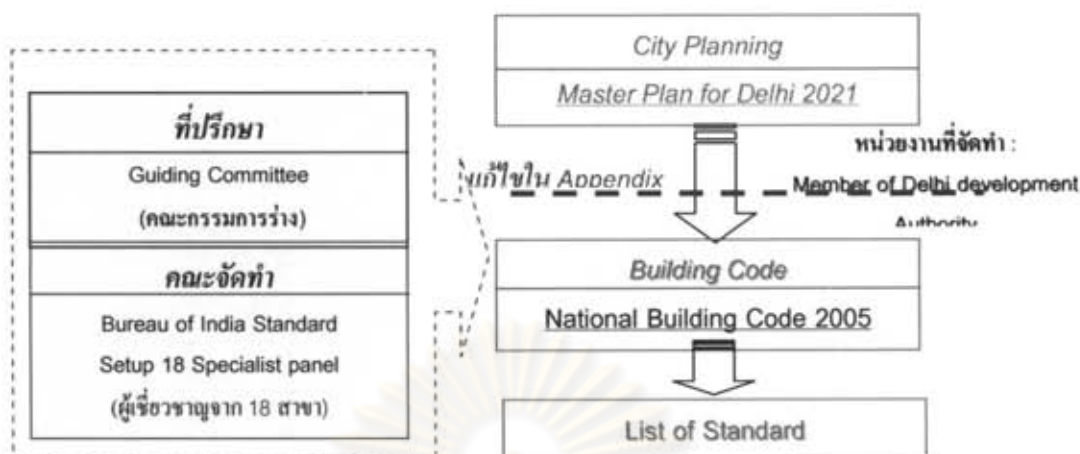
ที่ปรึกษา

Guiding Committee

(คณะกรรมการร่าง)

คณะจัดทำ

Bureau of India Standard

Setup 18 Specialist panel

(ผู้เชี่ยวชาญจาก 18 สาขา)

City Planning

Master Plan for Delhi 2021

หน่วยงานที่จัดทำ :

แก้ไขใน Appendix

Member of Delhi development Authority

Building Code

National Building Code 2005

List of Standard